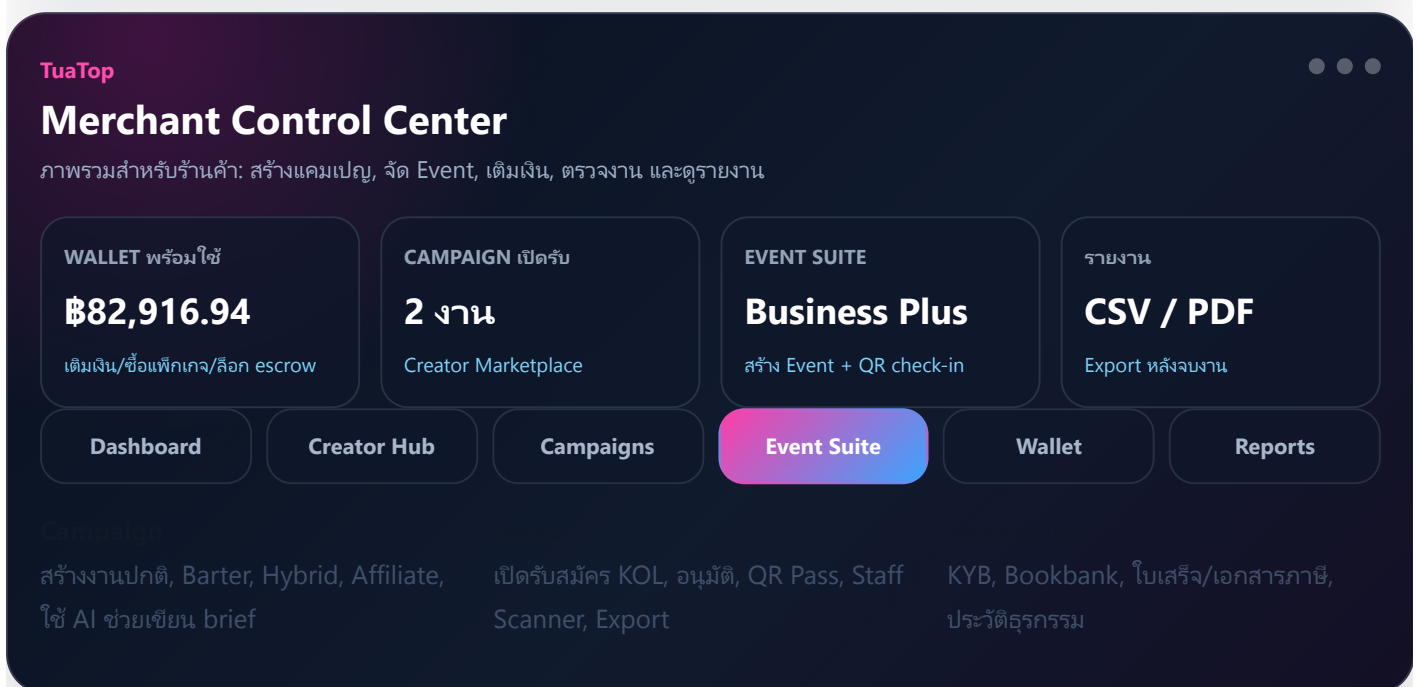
TuaTop

Merchant Control Center

ภาพรวมสำหรับร้านค้า: สร้างแคมเปญ, จัด Event, เติมเงิน, ตรวจงาน และดูรายงาน

WALLET พร้อมใช้
฿82,916.94
เติมเงิน/ซื้อแพ็กเกจ/ล็อก escrow

CAMPAIGN เปิดรับ
2 งาน
Creator Marketplace

EVENT SUITE
Business Plus
สร้าง Event + QR check-in

รายงาน
CSV / PDF
Export หลังจบงาน

Dashboard
Creator Hub
Campaigns
Event Suite
Wallet
Reports

Campaign

สร้างงานปกติ, Barter, Hybrid, Affiliate, ใช้ AI ช่วยเขียน brief

เปิดรับสมัคร KOL, อนุมัติ, QR Pass, Staff Scanner, Export

KYB, Bookbank, ใบเสร็จ/เอกสารภาษี, ประวัติธุรกรรม